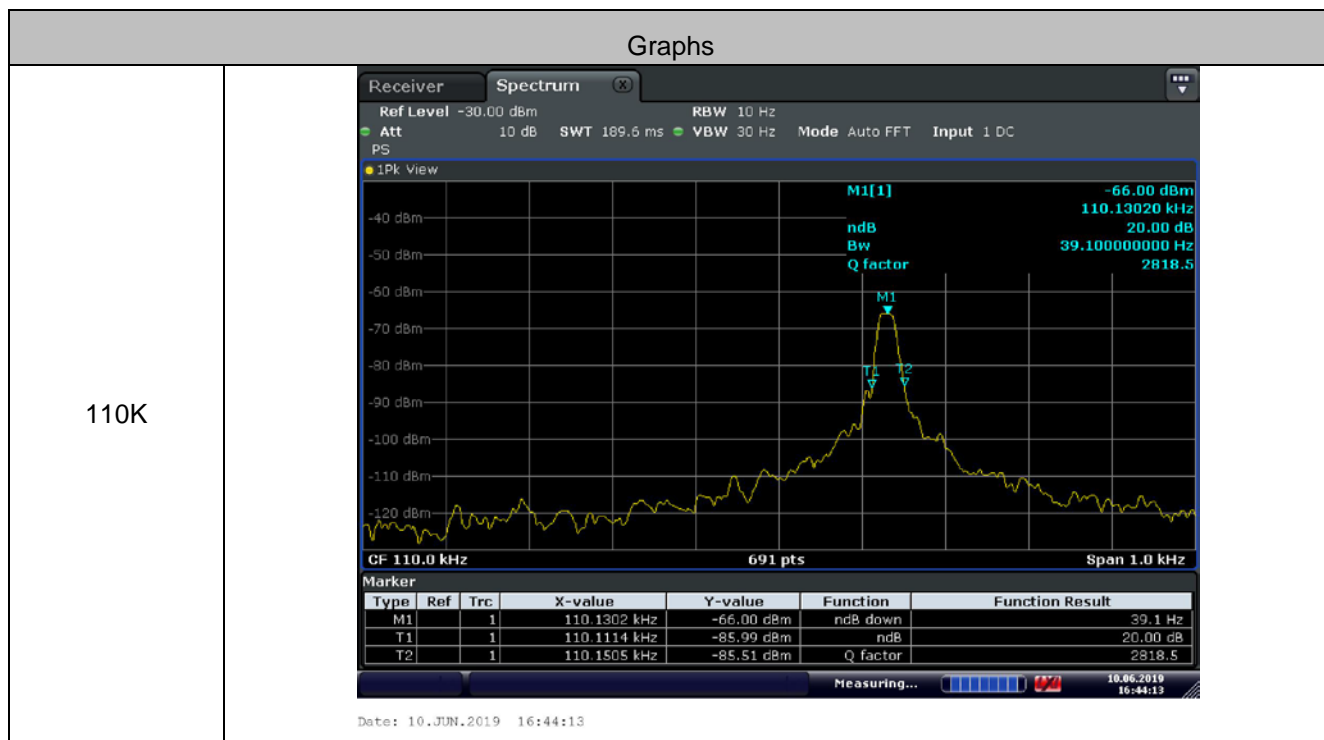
Graphs

110K

Receiver Spectrum

Ref Level -30.00 dBm RBW 10 Hz
Att 10 dB SWT 189.6 ms VBW 30 Hz Mode Auto FFT Input 1 DC
PS

1Pk View

M1[1] -66.00 dBm
110.13020 kHz
ndB 20.00 dB
Bw 39.100000000 Hz
Q factor 2818.5

-40 dBm
-50 dBm
-60 dBm
-70 dBm
-80 dBm
-90 dBm
-100 dBm
-110 dBm
-120 dBm

M1
T1 T2

CF 110.0 kHz 691 pts Span 1.0 kHz

Marker

| Type | Ref | Trc | X-value | Y-value | Function | Function Result |
|---|---|---|---|---|---|---|
| M1 | | 1 | 110.1302 kHz | -66.00 dBm | ndB down | 39.1 Hz |
| T1 | | 1 | 110.1114 kHz | -85.99 dBm | ndB | 20.00 dB |
| T2 | | 1 | 110.1505 kHz | -85.51 dBm | Q factor | 2818.5 |

Measuring... 10.06.2019 16:44:13

Date: 10.JUN.2019 16:44:13